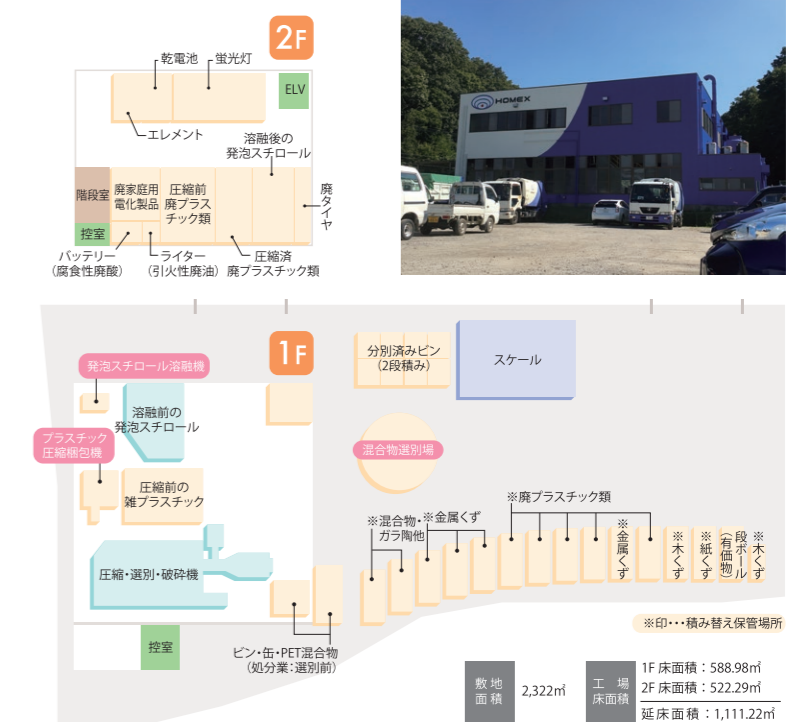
2F

乾電池
蛍光灯
ELV
エレメント
溶融後の発泡スチロール
階段室
廃家庭用電化製品
圧縮前廃プラスチック類
廃タイヤ
控室
バッテリー（腐食性廃酸）
ライター（引火性廃油）
圧縮済廃プラスチック類

HOMEX

1F

発泡スチロール溶融機
溶融前の発泡スチロール
プラスチック圧縮梱包機
圧縮前の雑プラスチック
圧縮・選別・破砕機
控室
分別済みビン（2段積み）
スケール
混合物選別場
※廃プラスチック類
※混合物・ガラ陶他
※金属くず
※金属くず
※木くず
※紙くず
段ボール（有価物）
※木くず
ビン・缶・PET混合物（処分業：選別前）
※印・・・積み替え保管場所

| 敷地面積 | 2,322㎡ | 工場床面積 | 1F 床面積：588.98㎡ 2F 床面積：522.29㎡ |
|---|---|---|---|
| | | | 延床面積：1,111.22㎡ |